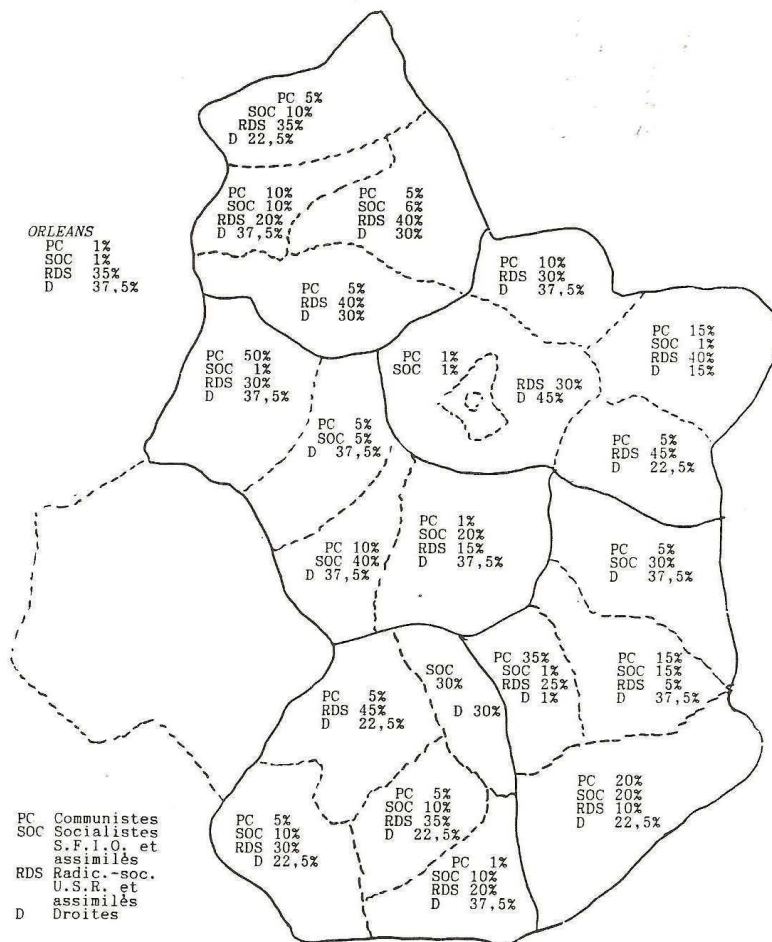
PC 5%
SOC 10%
RDS 35%
D 22,5%

PC 10%
SOC 10%
RDS 20%
D 37,5%

PC 5%
SOC 6%
RDS 40%
D 30%

ORLEANS
PC 1%
SOC 1%
RDS 35%
D 37,5%

PC 10%
RDS 30%
D 37,5%

PC 5%
RDS 40%
D 30%

PC 15%
SOC 1%
RDS 40%
D 15%

PC 50%
SOC 1%
RDS 30%
D 37,5%

PC 1%
SOC 1%

RDS 30%
D 45%

PC 5%
SOC 5%
D 37,5%

PC 5%
RDS 45%
D 22,5%

PC 1%
SOC 20%
RDS 15%
D 37,5%

PC 10%
SOC 40%
D 37,5%

PC 5%
SOC 30%
D 37,5%

SOC 30%

D 30%

PC 35%
SOC 1%
RDS 25%
D 1%

PC 15%
SOC 15%
RDS 5%
D 37,5%

PC 5%
RDS 45%
D 22,5%

PC 20%
SOC 20%
RDS 10%
D 22,5%

PC 5%
SOC 10%
RDS 35%
D 22,5%

PC 5%
SOC 10%
RDS 30%
D 22,5%

PC 1%
SOC 10%
RDS 20%
D 37,5%

PC Communistes
SOC Socialistes S.F.I.O. et assimilès
RDS Radic.-soc. U.S.R. et assimilès
D Droites